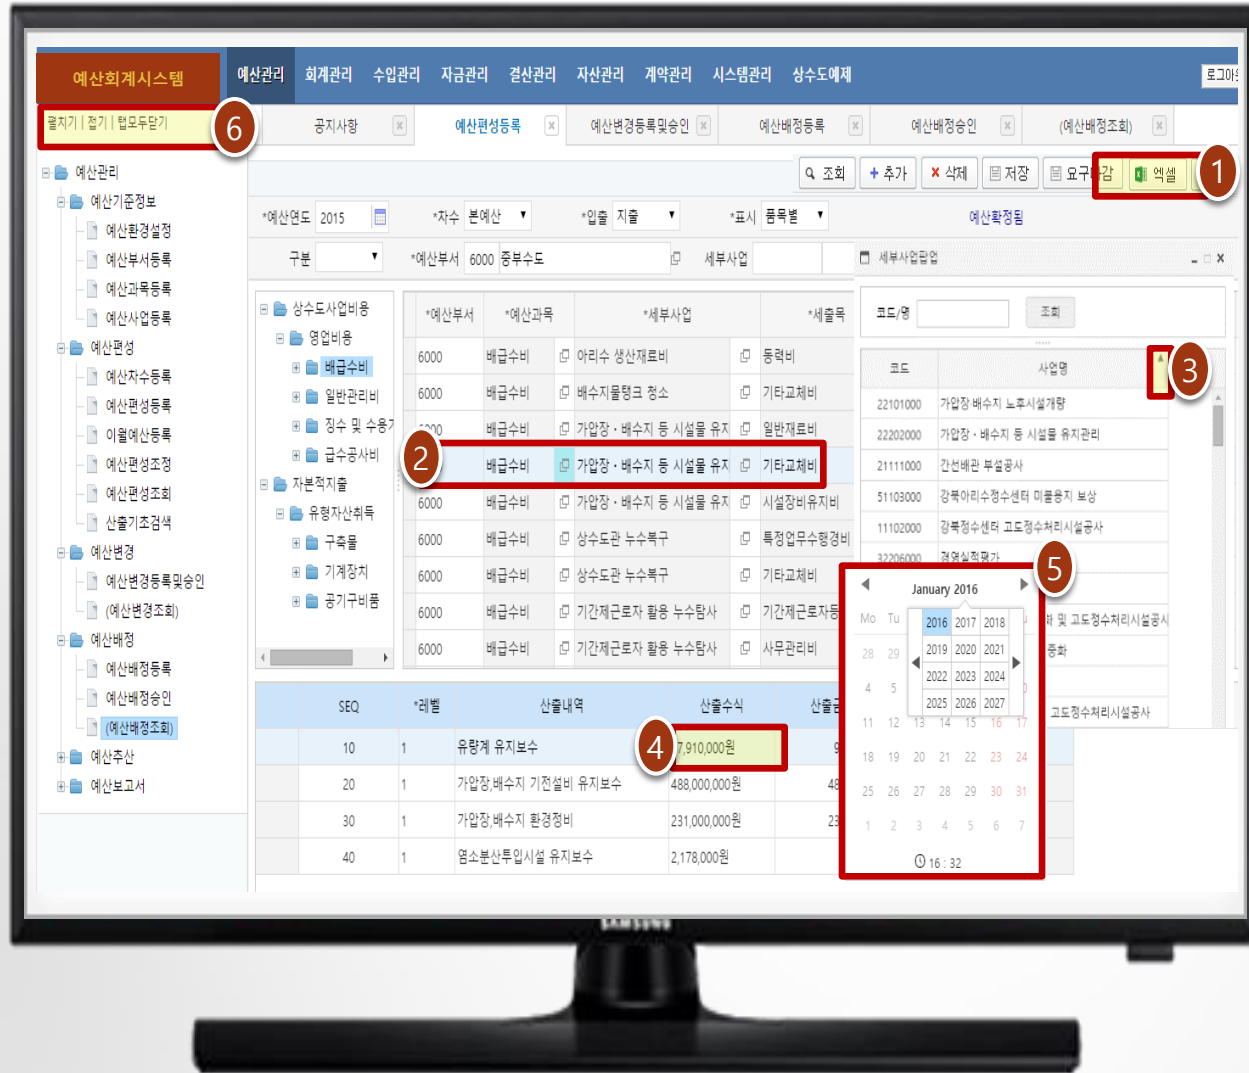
예산회계시스템

예산관리 회계관리 수입관리 자금관리 결산관리 자산관리 계약관리 시스템관리 상수도예제

로그아

펼치기 | 접기 | 탭모두닫기 6

공지사항 예산편성등록 예산변경등록및승인 예산배정등록 예산배정승인 (예산배정조회)

조회 + 추가 × 삭제 저장 요구감 엑셀 1

예산관리
예산기준정보
예산환경설정
예산부서등록
예산과목등록
예산사업등록
예산편성
예산차수등록
예산편성등록
이월예산등록
예산편성조정
예산편성조회
산출기초검색
예산변경
예산변경등록및승인
(예산변경조회)
예산배정
예산배정등록
예산배정승인
(예산배정조회)
예산추산
예산보고서

*예산연도 2015 *차수 본예산 *입출 지출 *표시 품목별 예산확정됨

구분 *예산부서 6000 중부수도 세부사업

상수도사업비용
영업비용
배급수비
일반관리비
징수 및 수용
급수공사비
자본적지출
유형자산취득
구축물
기계장치
공기구비품

| *예산부서 | *예산과목 | *세부사업 | *세출목 |
|---|---|---|---|
| 6000 | 배급수비 | 아리수 생산재료비 | 동력비 |
| 6000 | 배급수비 | 배수지물탱크 청소 | 기타교체비 |
| 6000 | 배급수비 | 가압장·배수지 등 시설물 유지 | 일반재료비 |
|  | 배급수비 | 가압장·배수지 등 시설물 유지 | 기타교체비 |
| 6000 | 배급수비 | 가압장·배수지 등 시설물 유지 | 시설장비유지비 |
| 6000 | 배급수비 | 상수도관 누수복구 | 특정업무수행경비 |
| 6000 | 배급수비 | 상수도관 누수복구 | 기타교체비 |
| 6000 | 배급수비 | 기간제근로자 활용 누수탐사 | 기간제근로자등 |
| 6000 | 배급수비 | 기간제근로자 활용 누수탐사 | 사무관리비 |

2

세부사업팝업

코드/명 조회

| 코드 | 사업명 |
|---|---|
| 22101000 | 가압장·배수지 노후시설개량 |
| 22202000 | 가압장·배수지 등 시설물 유지관리 |
| 21111000 | 간선배관 부설공사 |
| 51103000 | 강북아리수정수센터 미불용지 보상 |
| 11102000 | 강북정수센터 고도정수처리시설공사 |
| 32206000 | 경영실적평가 |

3

| SEQ | *레벨 | 산출내역 | 산출수식 |
|---|---|---|---|
| 10 | 1 | 유량계 유지보수 | 7,910,000원 |
| 20 | 1 | 가압장,배수지 기전설비 유지보수 | 488,000,000원 |
| 30 | 1 | 가압장,배수지 환경정비 | 231,000,000원 |
| 40 | 1 | 염소분산투입시설 유지보수 | 2,178,000원 |

4

5
January 2016
Mo Tu
2016 2017 2018
2019 2020 2021
2022 2023 2024
2025 2026 2027
28 29
4 5
11 12 13 14 15 16 17
18 19 20 21 22 23 24
25 26 27 28 29 30 31
1 2 3 4 5 6 7
16 : 32

및 고도정수처리시설공사
증화
고도정수처리시설공사

SAMSUNG